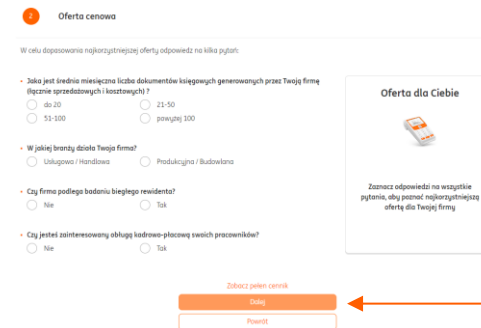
2 Oferta cenowa

W celu dopasowania najkorzystniejszej oferty odpowiedz na kilka pytań:

• Jaka jest średnia miesięczna liczba dokumentów księgowych generowanych przez Twoją firmę (łącznie sprzedażowych i kosztowych) ?

do 20
21-50
51-100
powyżej 100

• W jakiej branży działa Twoja firma?

Usługowa / Handlowa
Produkcyjna / Budowlana

• Czy firma podlega badaniu biegłego rewidenta?

Nie
Tak

• Czy jesteś zainteresowany obługą kadrowo-płacową swoich pracowników?

Nie
Tak

Oferta dla Ciebie

Zaznacz odpowiedzi na wszystkie pytania, aby poznać najkorzystniejszą ofertę dla Twojej firmy

Zobacz pełen cennik

Dalej

Powrót